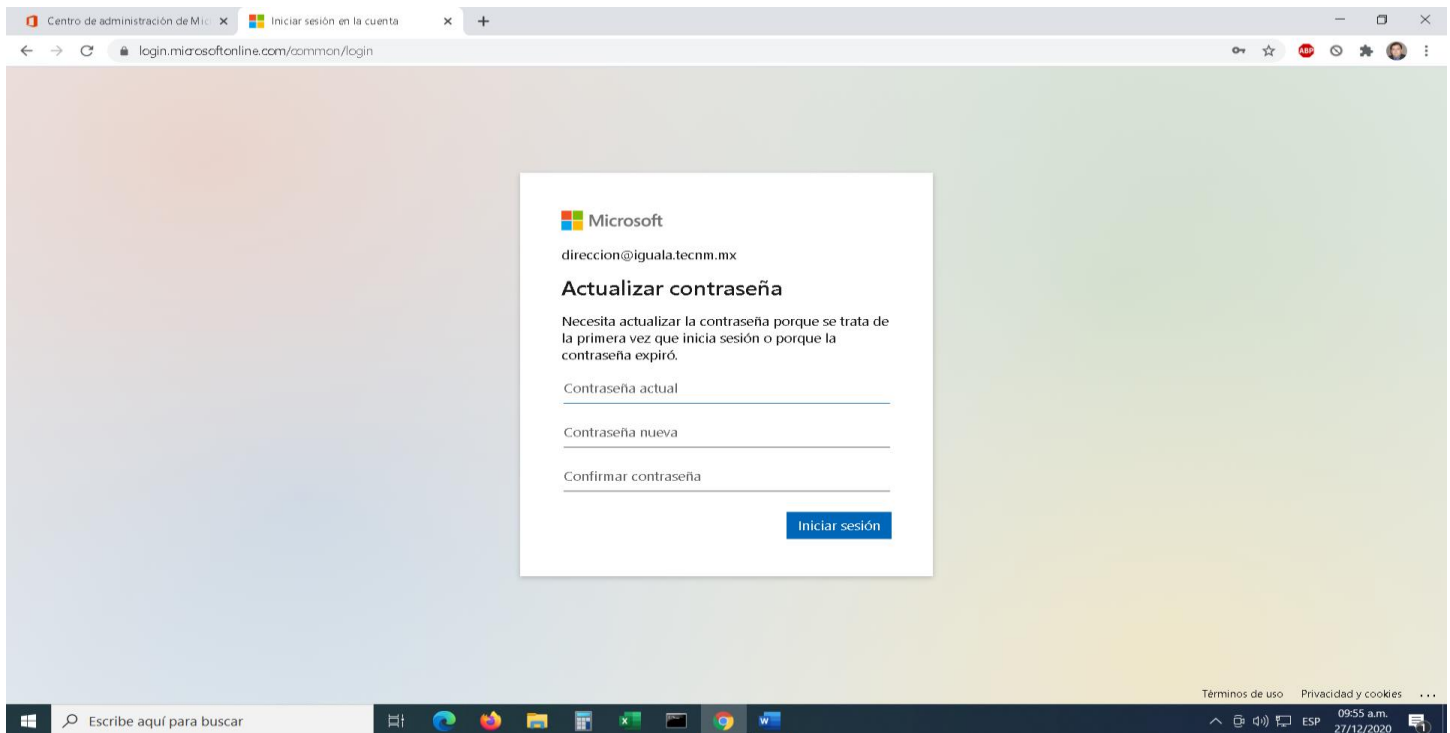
Centro de administración de Mic ×
Iniciar sesión en la cuenta ×
+

login.microsoftonline.com/common/login

ABP

Microsoft

direccion@iguala.tecnm.mx

Actualizar contraseña

Necesita actualizar la contraseña porque se trata de la primera vez que inicia sesión o porque la contraseña expiró.

Contraseña actual

Contraseña nueva

Confirmar contraseña

Iniciar sesión

Términos de uso Privacidad y cookies ...

Escribe aquí para buscar

ESP 09:55 a.m. 27/12/2020